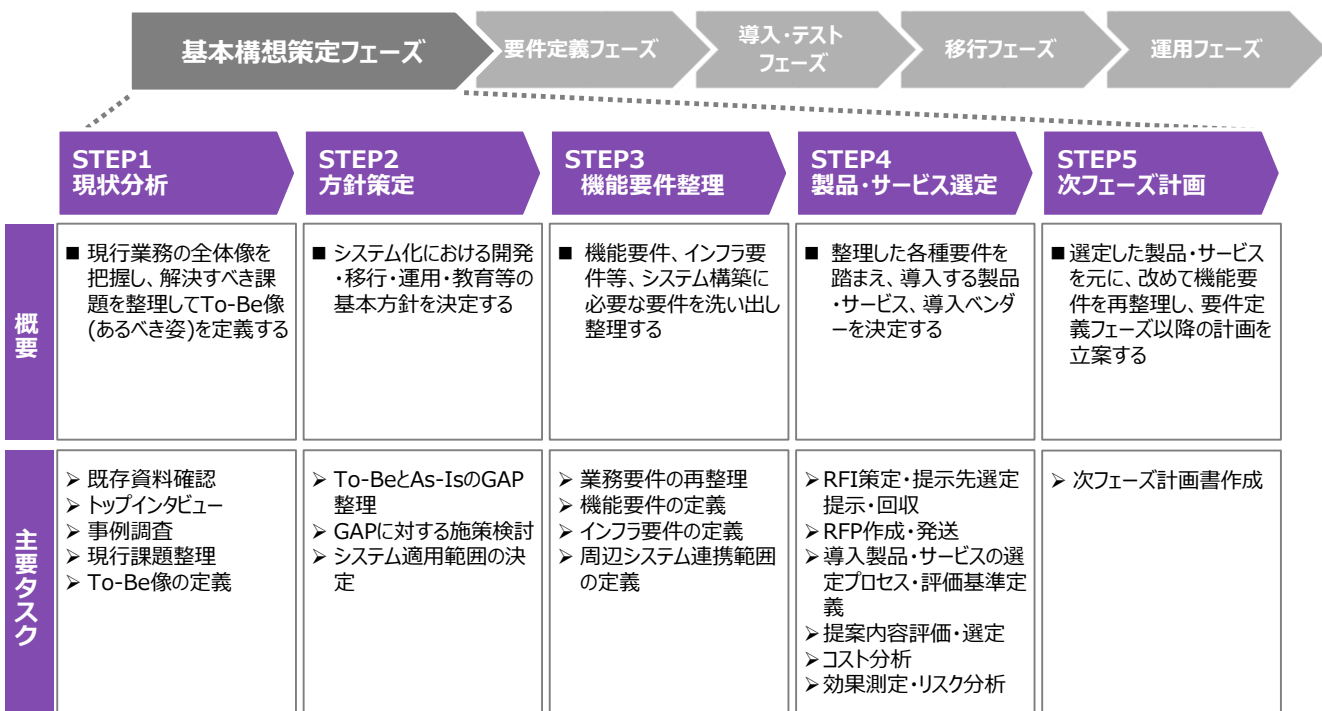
基本構想策定フェーズ
要件定義フェーズ
導入・テストフェーズ
移行フェーズ
運用フェーズ

| | STEP1 現状分析 | STEP2 方針策定 | STEP3 機能要件整理 | STEP4 製品・サービス選定 | STEP5 次フェーズ計画 |
|---|---|---|---|---|---|
| 概要 | ■ 現行業務の全体像を把握し、解決すべき課題を整理してTo-Be像(あるべき姿)を定義する | ■ システム化における開発・移行・運用・教育等の基本方針を決定する | ■ 機能要件、インフラ要件等、システム構築に必要な要件を洗い出し整理する | ■ 整理した各種要件を踏まえ、導入する製品・サービス、導入ベンダーを決定する | ■選定した製品・サービスを元に、改めて機能要件を再整理し、要件定義フェーズ以降の計画を立案する |
| 主要タスク | ➢ 既存資料確認<br>➢ トップインタビュー<br>➢ 事例調査<br>➢ 現行課題整理<br>➢ To-Be像の定義 | ➢ To-BeとAs-IsのGAP整理<br>➢ GAPに対する施策検討<br>➢ システム適用範囲の決定 | ➢ 業務要件の再整理<br>➢ 機能要件の定義<br>➢ インフラ要件の定義<br>➢ 周辺システム連携範囲の定義 | ➢ RFI策定・提示先選定提示・回収<br>➢ RFP作成・発送<br>➢ 導入製品・サービスの選定プロセス・評価基準定義<br>➢ 提案内容評価・選定<br>➢ コスト分析<br>➢ 効果測定・リスク分析 | ➢ 次フェーズ計画書作成 |